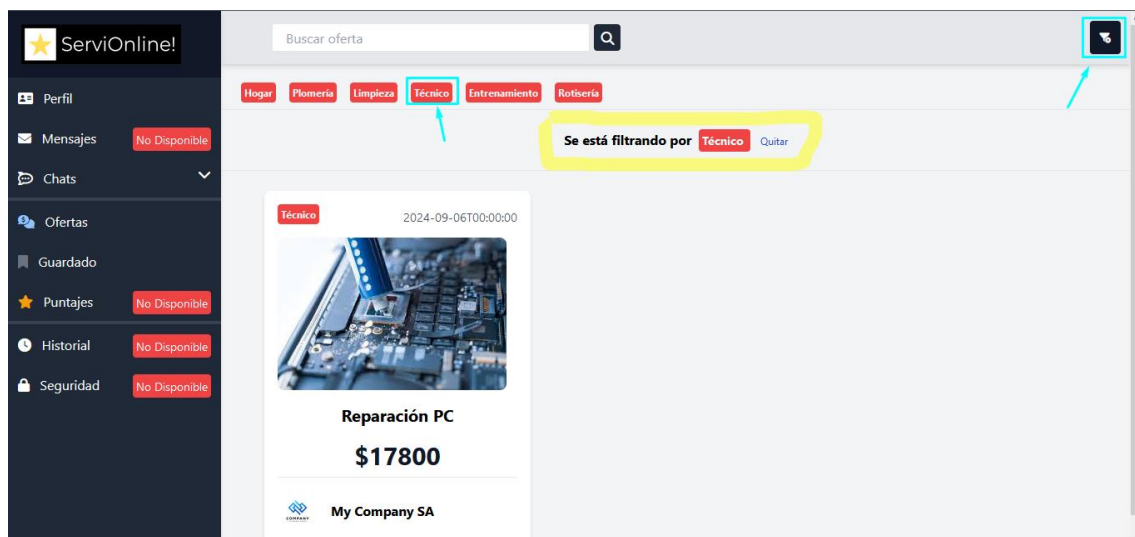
ServiOnline!

Perfil

Mensajes No Disponible

Chats

Ofertas

Guardado

Puntajes No Disponible

Historial No Disponible

Seguridad No Disponible

Buscar oferta

Hogar Plomería Limpieza Técnico Entrenamiento Rotisería

Se está filtrando por Técnico Quitar

Técnico 2024-09-06T00:00:00

Reparación PC

$17800

COMPANY

My Company SA